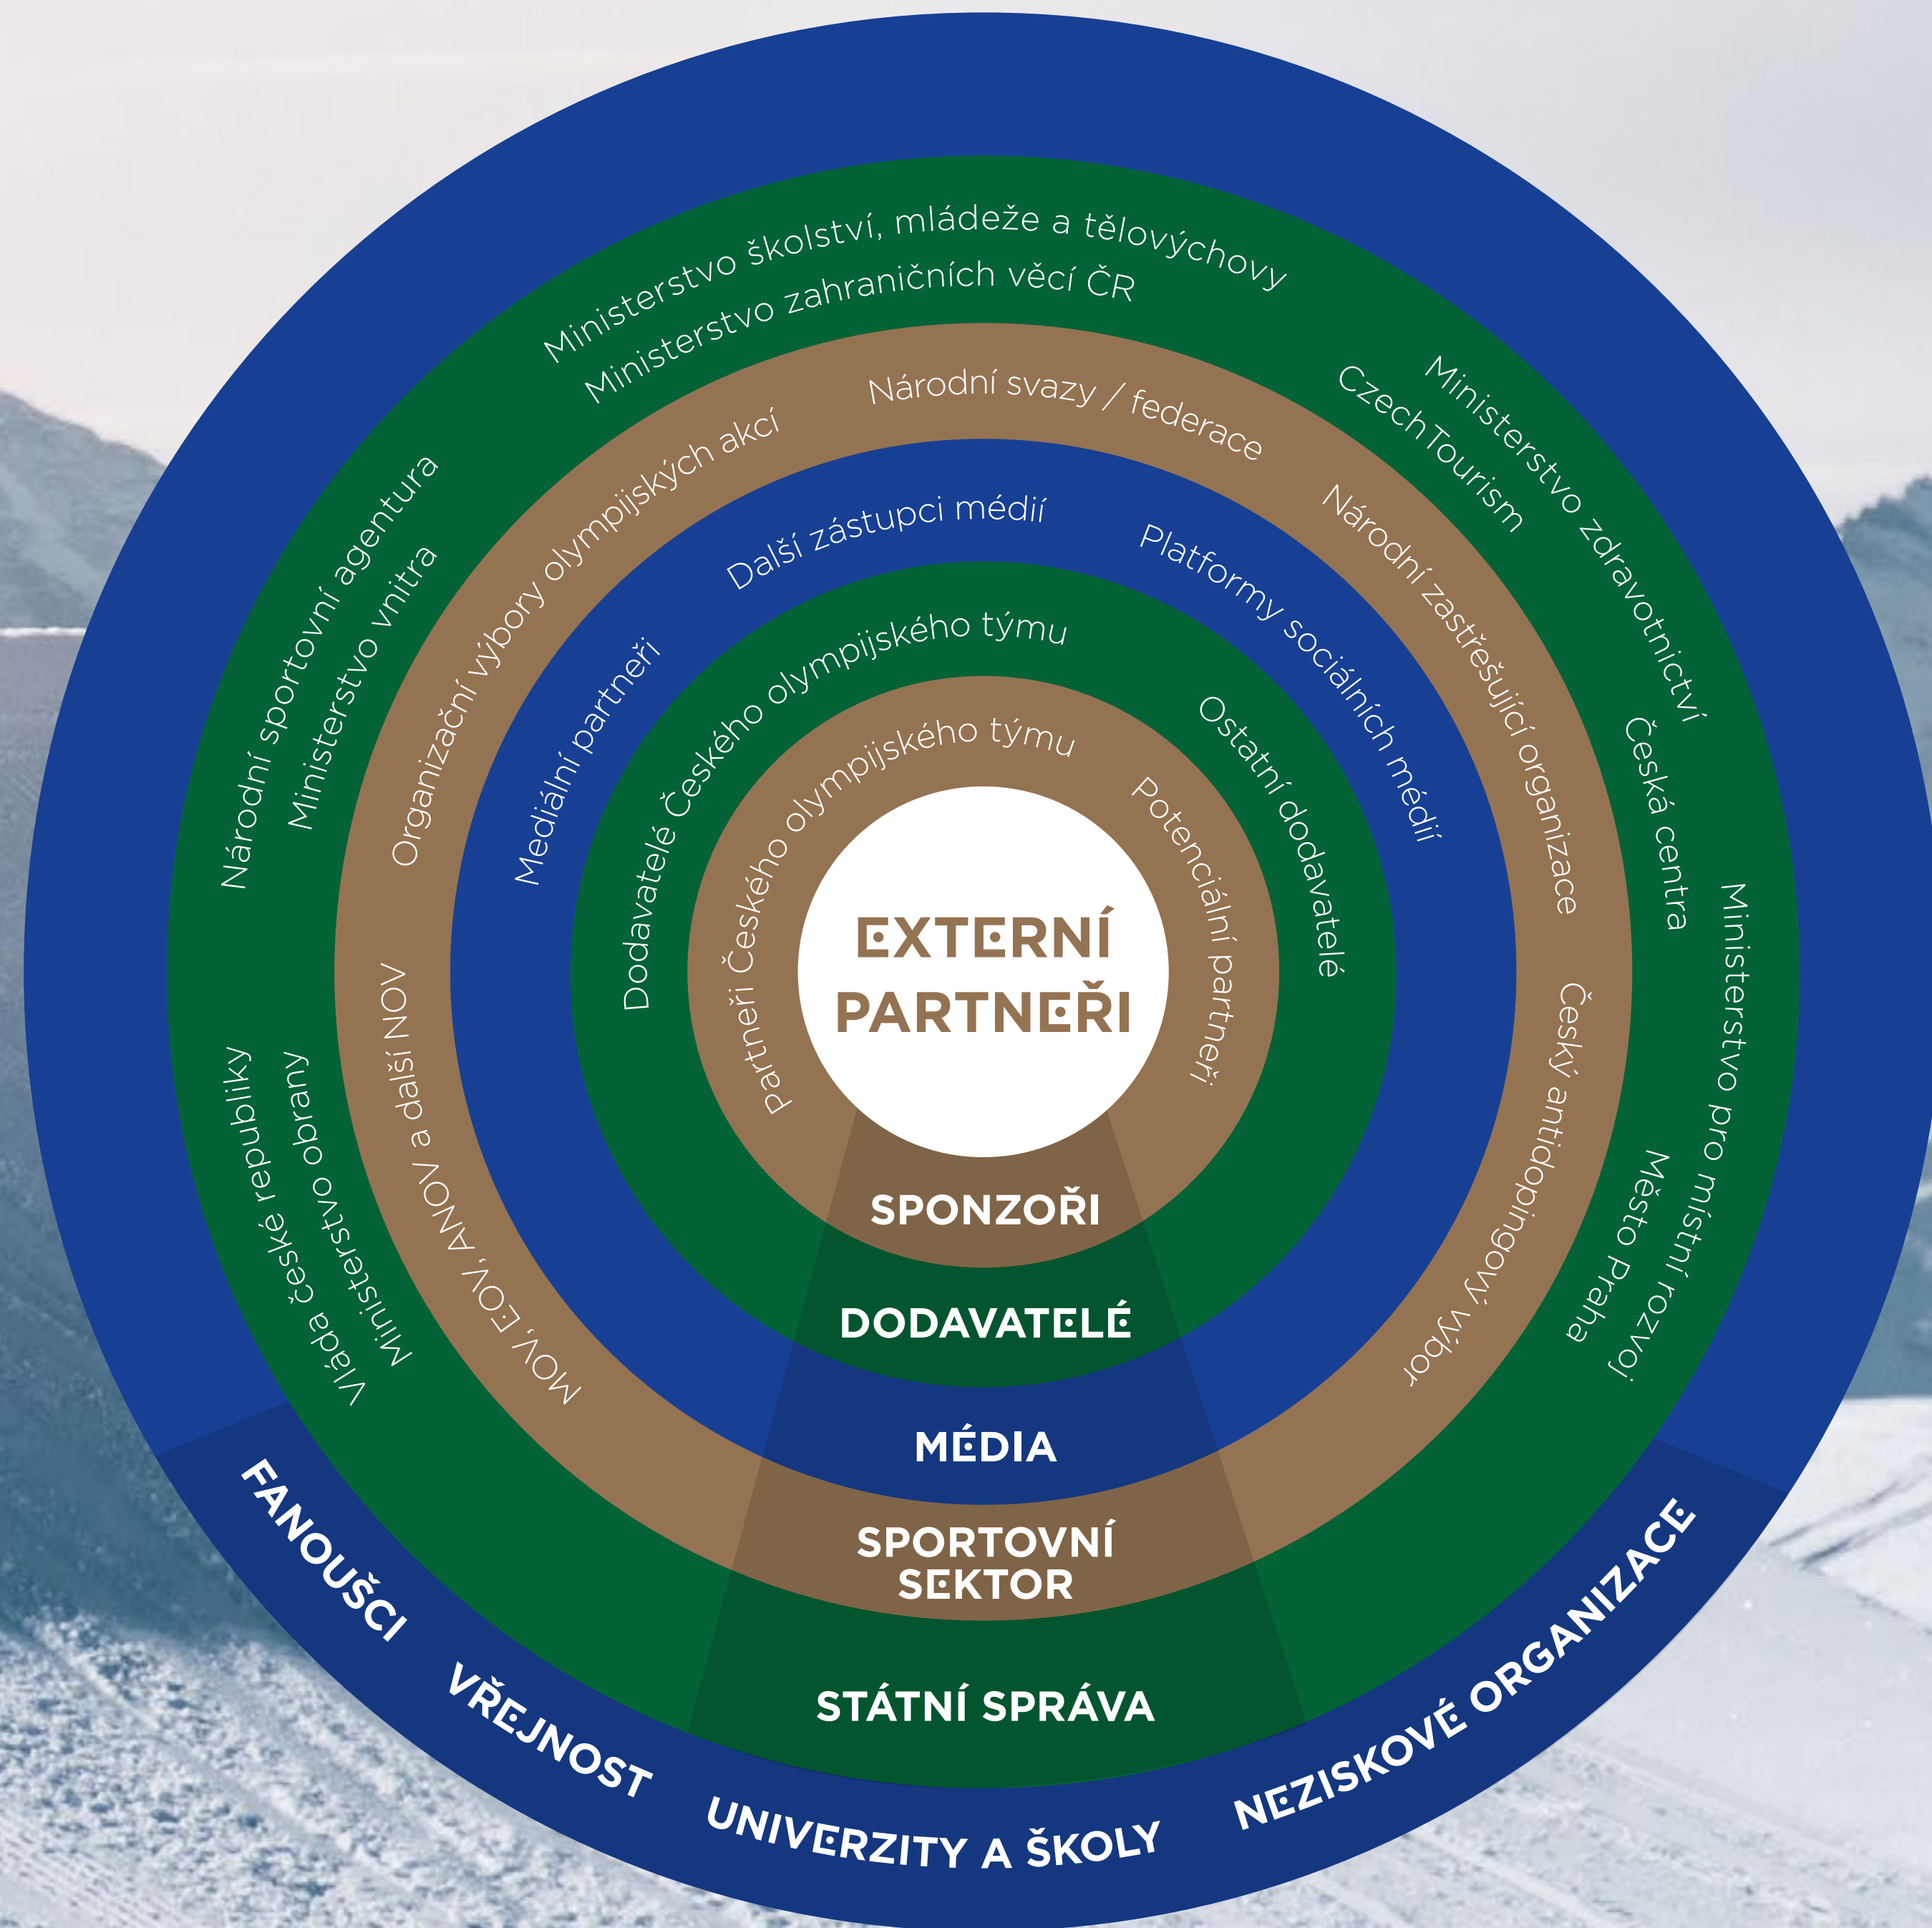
EXTERNÍ PARTNEŘI

Partneři Českého olympijského týmu
Potenciální partneři

SPONZOŘI

Dodavatelé Českého olympijského týmu
Ostatní dodavatelé

DODAVATELÉ

Mediální partneři
Další zástupci médií
Platformy sociálních médií

MÉDIA

Organizační výbory olympijských akcí
Národní svazy / federace
Národní zastřešující organizace
Český antidopingový výbor
MOV, EOV, ANOV a další NOV

SPORTOVNÍ SEKTOR

Národní sportovní agentura
Ministerstvo vnitra
Ministerstvo školství, mládeže a tělovýchovy
Ministerstvo zahraničních věcí ČR
Ministerstvo zdravotnictví
CzechTourism
Česká centra
Ministerstvo pro místní rozvoj
Město Praha
Vláda české republiky
Ministerstvo obrany

STÁTNÍ SPRÁVA

FANOUŠCI
VŘEJNOST
UNIVERZITY A ŠKOLY
NEZISKOVÉ ORGANIZACE